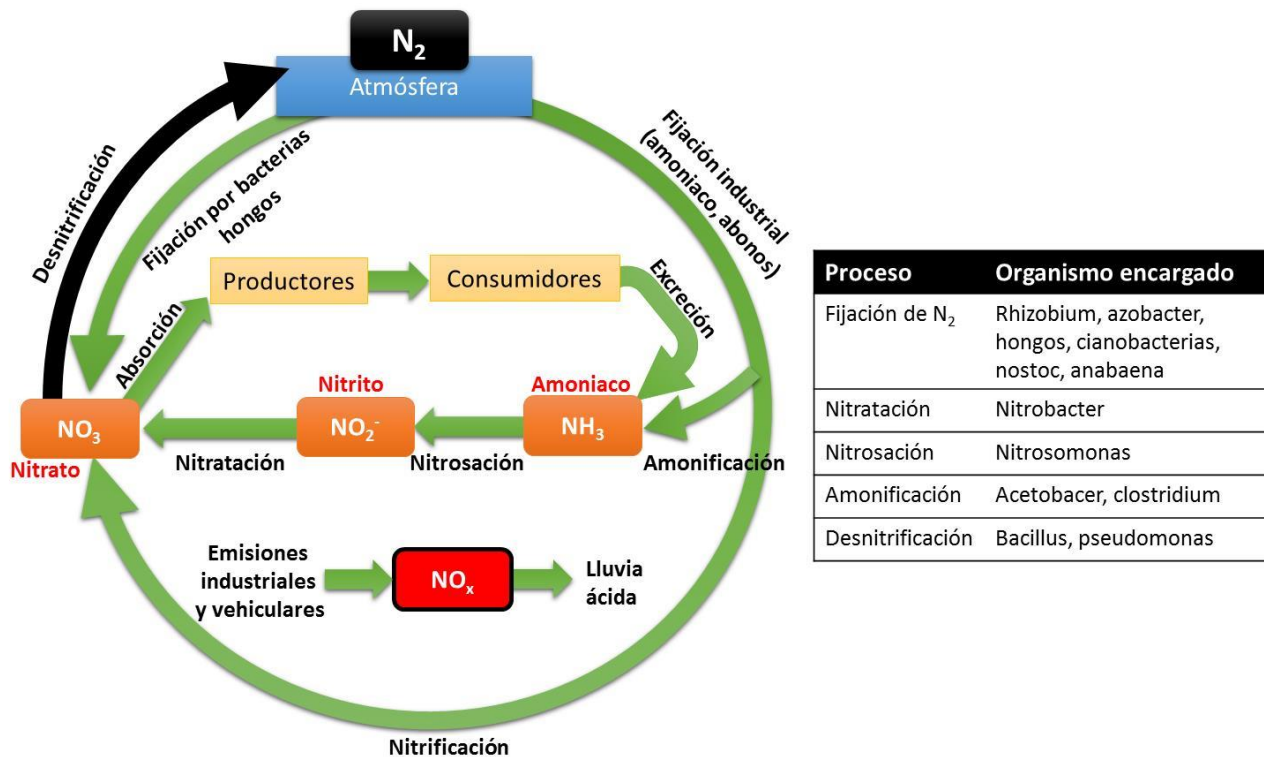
$N_2$
Atmósfera

Desnitrificación

Fijación por bacterias hongos

Fijación industrial (amoniaco, abonos)

Productores

Consumidores

Excreción

Absorción

Nitrito

Amoniaco

$NO_3$

Nitrato

$NO_2^-$

$NH_3$

Nitratación

Nitrosación

Amonificación

Emisiones industriales y vehiculares

$NO_x$

Lluvia ácida

Nitrificación

| Proceso | Organismo encargado |
|---|---|
| Fijación de $N_2$ | Rhizobium, azobacter, hongos, cianobacterias, nostoc, anabaena |
| Nitratación | Nitrobacter |
| Nitrosación | Nitrosomonas |
| Amonificación | Acetobacer, clostridium |
| Desnitrificación | Bacillus, pseudomonas |